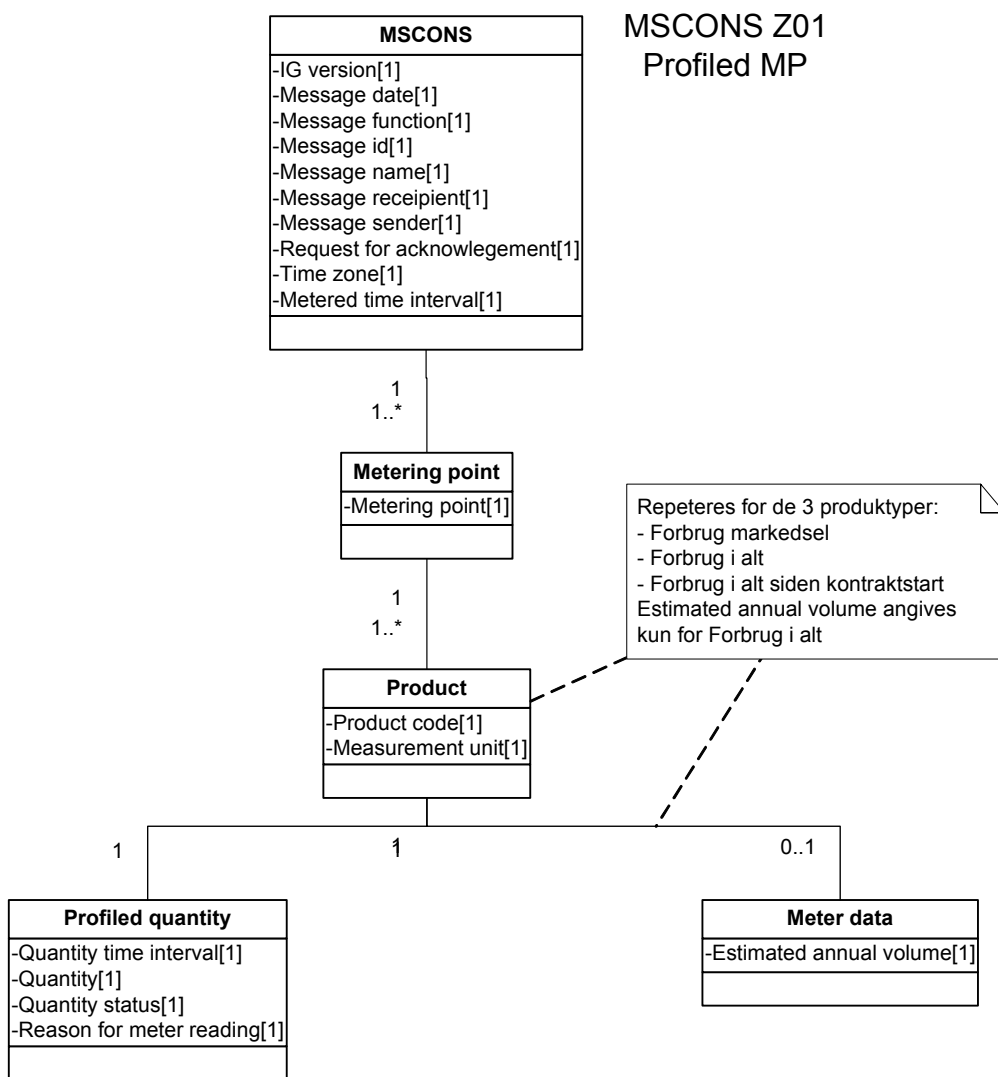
MSCONS Z01
Profiled MP

MSCONS
-IG version[1]
-Message date[1]
-Message function[1]
-Message id[1]
-Message name[1]
-Message receipient[1]
-Message sender[1]
-Request for acknowlegement[1]
-Time zone[1]
-Metered time interval[1]

1
1..*

Metering point
-Metering point[1]

Repeteres for de 3 produktyper:
- Forbrug markedsel
- Forbrug i alt
- Forbrug i alt siden kontraktstart
Estimated annual volume angives kun for Forbrug i alt

1
1..*

Product
-Product code[1]
-Measurement unit[1]

1
1
0..1

Profiled quantity
-Quantity time interval[1]
-Quantity[1]
-Quantity status[1]
-Reason for meter reading[1]

Meter data
-Estimated annual volume[1]